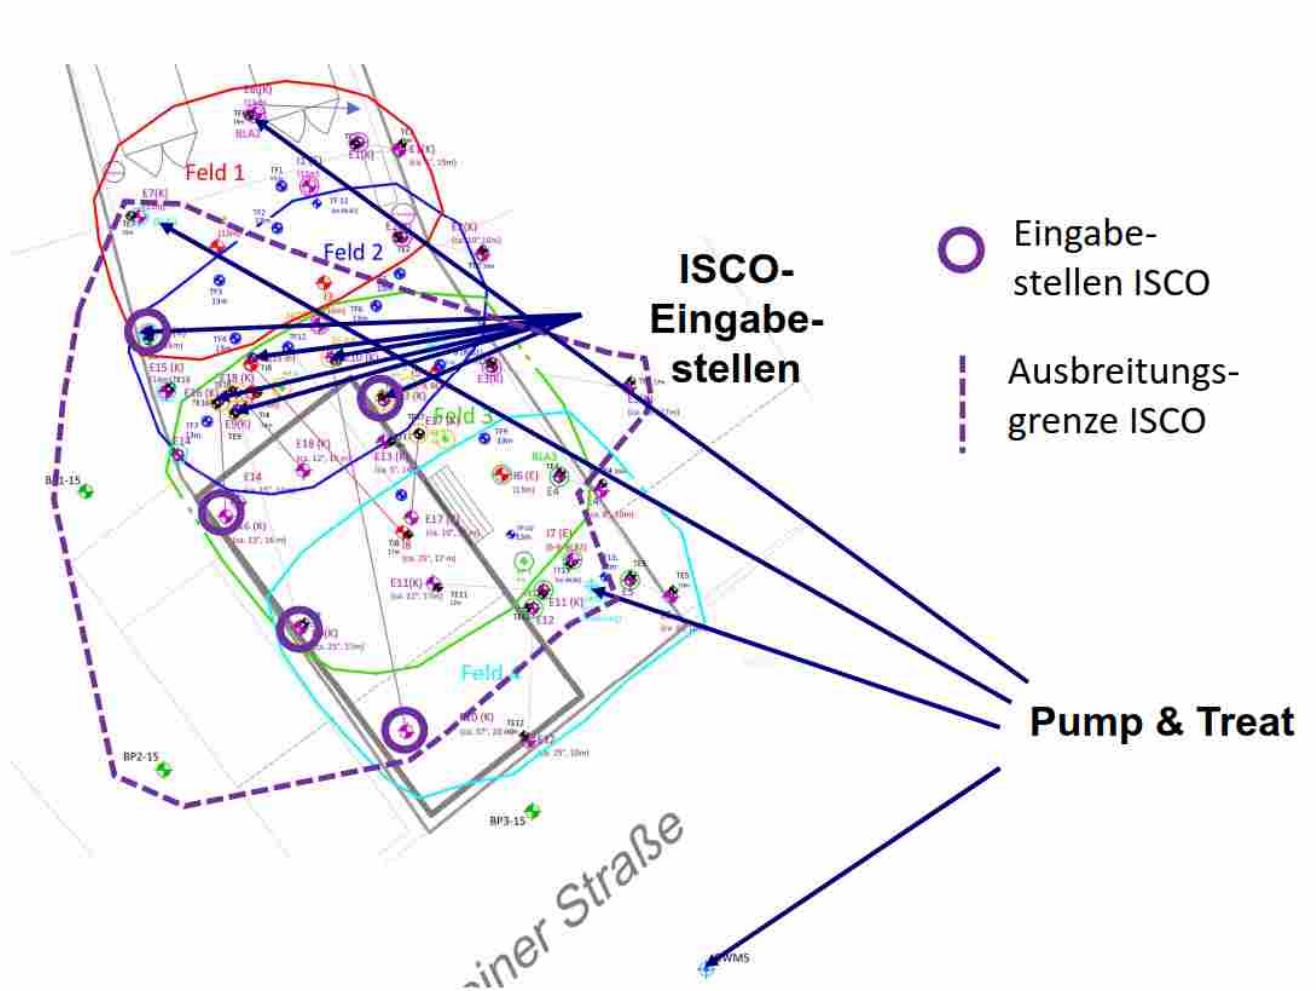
Feld 1

Feld 2

Feld 3

Feld 4

E7(K)

E1(K)

E15 (K)

E16 (K)

E5(K)

E18 (K)

E13 (K)

E14

E17 (K)

E11(K)

E11 (K)

E12

I7 (E)

I6 (E)

E3(K)

E4

E10 (K)

BLA2

BLA3

BP1-15

BP2-15

BP3-15

WMS

ISCO-Eingabestellen

Eingabestellen ISCO

Ausbreitungsgrenze ISCO

Pump & Treat

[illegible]iner Straße